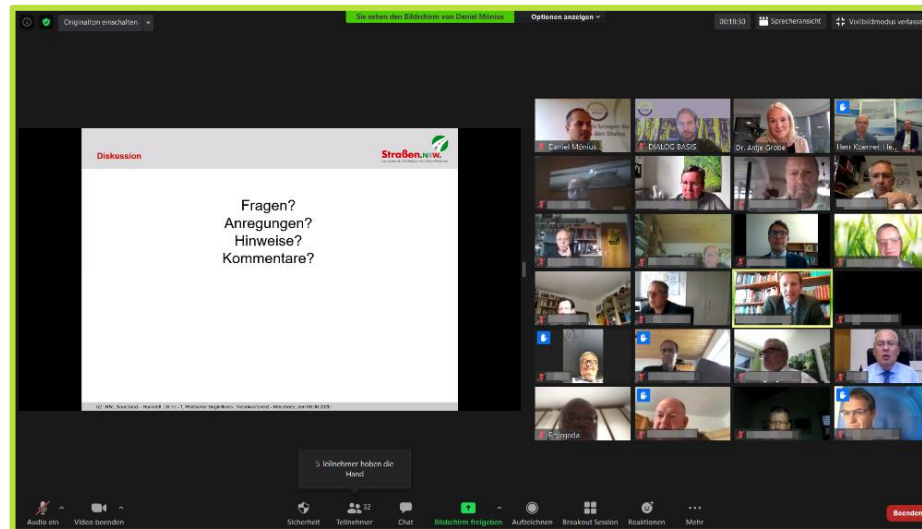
Originalton einschalten

Sie sehen den Bildschirm von Daniel Mönius

Optionen anzeigen

00:18:30

Sprecheransicht

Vollbildmodus verlass

Diskussion

Straßen.NRW.

Fragen?
Anregungen?
Hinweise?
Kommentare?

Daniel Mönius

DIALOG BASIS

Dr. Antje Grobe

Herr Koerner, Li

Emgoda

5 Teilnehmer heben die Hand

Audio ein

Video beenden

Sicherheit

Teilnehmer 32

Chat

Bildschirm freigeben

Aufzeichnen

Breakout Session

Reaktionen

Mehr

Beenden